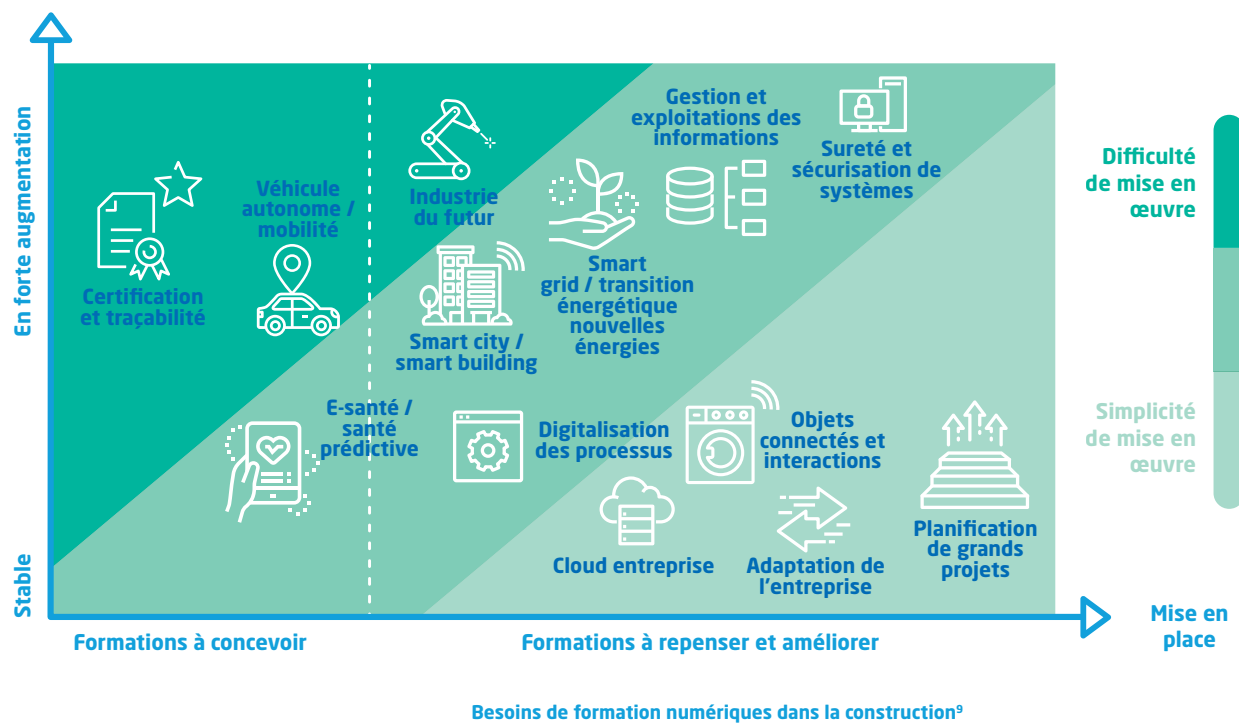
En forte augmentation

Stable

Certification et traçabilité

Véhicule autonome / mobilité

Industrie du futur

Smart city / smart building

Smart grid / transition énergétique nouvelles énergies

Gestion et exploitations des informations

Sureté et sécurisation de systèmes

E-santé / santé prédictive

Digitalisation des processus

Objets connectés et interactions

Cloud entreprise

Adaptation de l'entreprise

Planification de grands projets

Difficulté de mise en œuvre

Simplicité de mise en œuvre

Mise en place

Formations à concevoir

Formations à repenser et améliorer

Besoins de formation numériques dans la construction$^9$